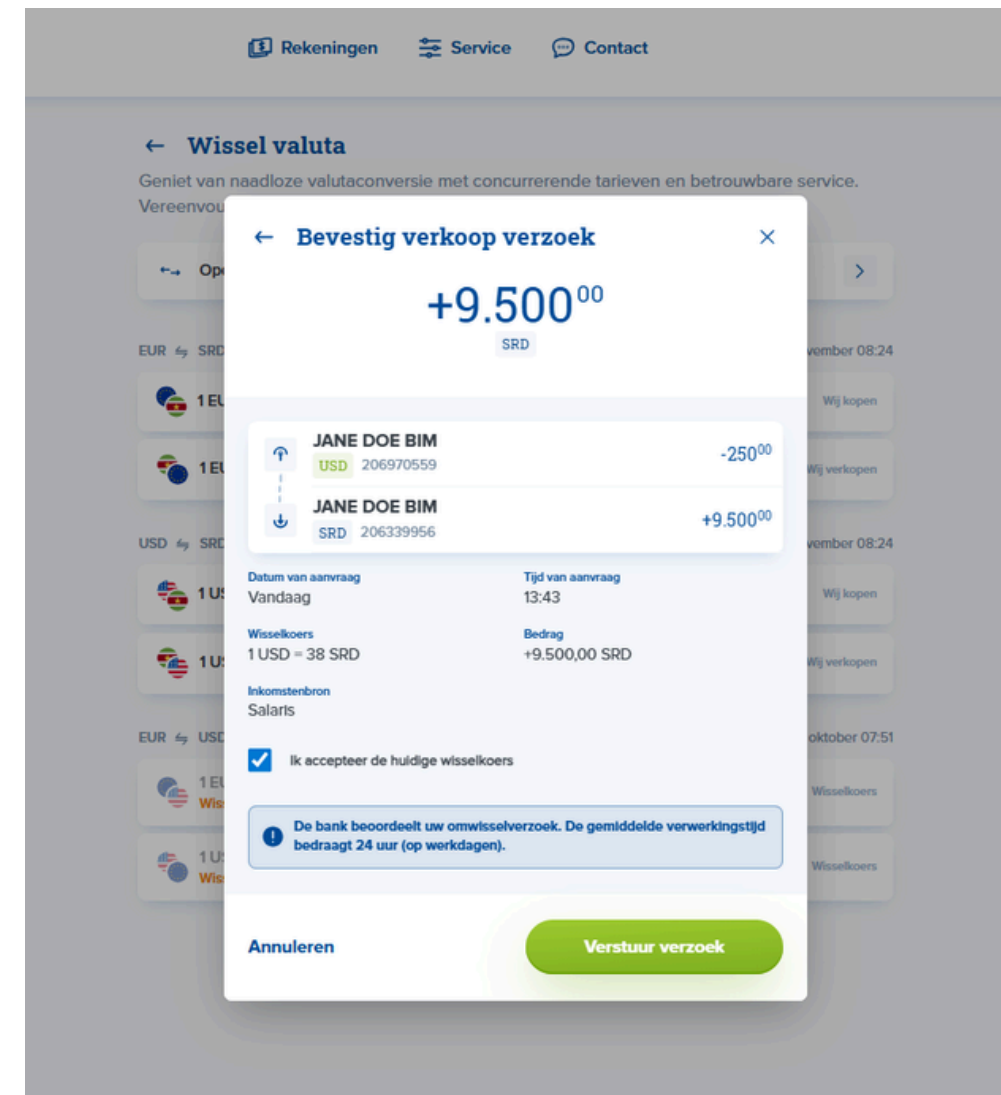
Rekeningen Service Contact

← Wissel valuta

Geniet van naadloze valutaconversie met concurrerende tarieven en betrouwbare service. Vereenvou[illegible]

Op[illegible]

EUR ⇆ SRD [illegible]vember 08:24

1 E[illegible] Wij kopen

1 E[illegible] Wij verkopen

USD ⇆ SRD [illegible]vember 08:24

1 U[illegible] Wij kopen

1 U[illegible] Wij verkopen

EUR ⇆ USD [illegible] oktober 07:51

1 E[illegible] Wis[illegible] Wisselkoers

1 U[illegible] Wis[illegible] Wisselkoers

← Bevestig verkoop verzoek ×

+9.500$^{00}$

SRD

JANE DOE BIM
USD 206970559
-250$^{00}$

JANE DOE BIM
SRD 206339956
+9.500$^{00}$

Datum van aanvraag
Vandaag

Tijd van aanvraag
13:43

Wisselkoers
1 USD = 38 SRD

Bedrag
+9.500,00 SRD

Inkomstenbron
Salaris

Ik accepteer de huidige wisselkoers

De bank beoordeelt uw omwisselverzoek. De gemiddelde verwerkingstijd bedraagt 24 uur (op werkdagen).

Annuleren

Verstuur verzoek